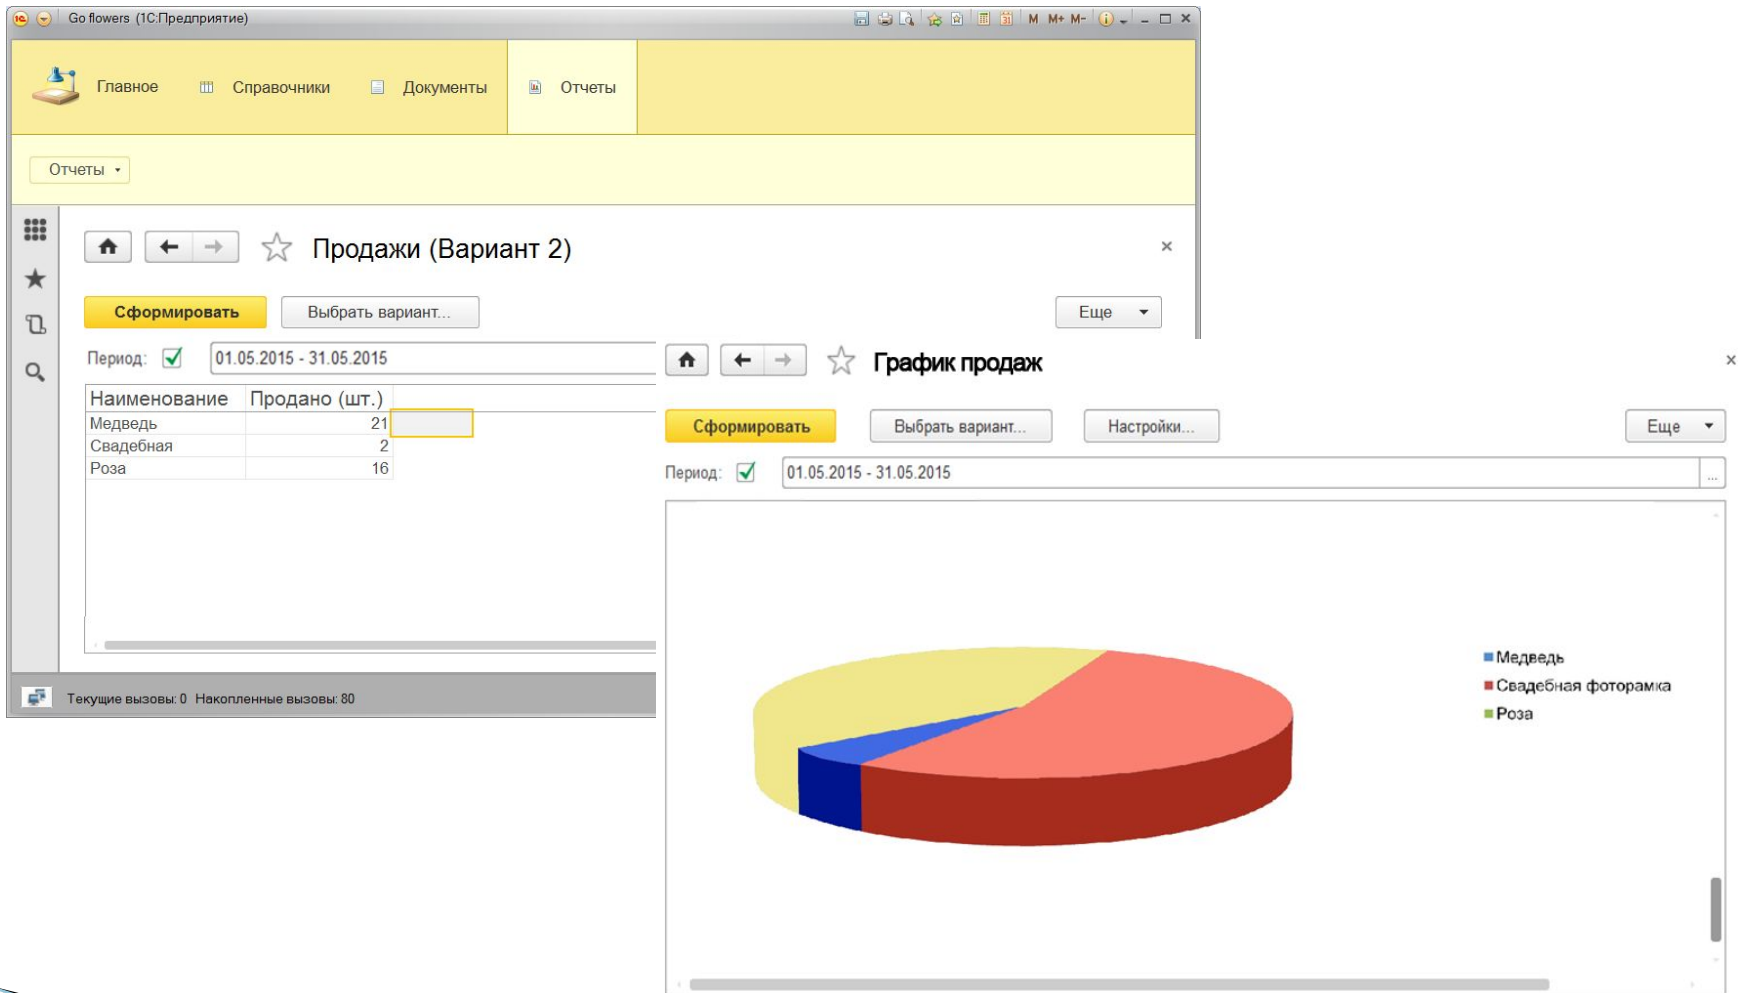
Go flowers (1С:Предприятие)

M M+ M-

Главное
Справочники
Документы
Отчеты

Отчеты

Продажи (Вариант 2)

Сформировать
Выбрать вариант...
Еще

Период: 01.05.2015 - 31.05.2015

| Наименование | Продано (шт.) |
|---|---|
| Медведь | 21 |
| Свадебная | 2 |
| Роза | 16 |

Текущие вызовы: 0 Накопленные вызовы: 80

График продаж

Сформировать
Выбрать вариант...
Настройки...
Еще

Период: 01.05.2015 - 31.05.2015

Медведь
Свадебная фоторамка
Роза